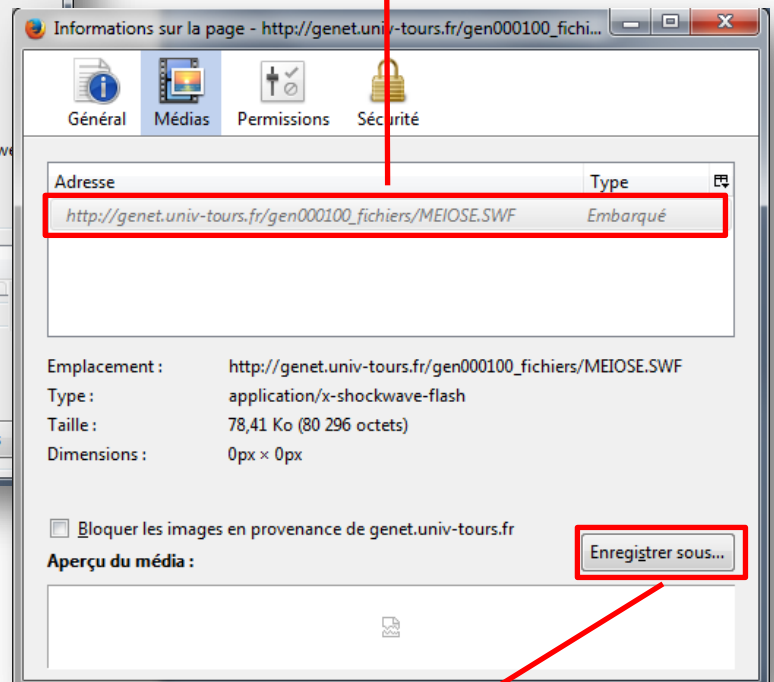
Informations sur la page - http://genet.univ-tours.fr/gen000100_fichiers

Général Médias Permissions Sécurité

| Adresse | Type |
|---|---|
| http://genet.univ-tours.fr/gen000100_fichiers/MEIOSE.SWF | Embarqué |

Emplacement : http://genet.univ-tours.fr/gen000100_fichiers/MEIOSE.SWF
Type : application/x-shockwave-flash
Taille : 78,41 Ko (80 296 octets)
Dimensions : 0px × 0px

Bloquer les images en provenance de genet.univ-tours.fr

Aperçu du média :

Enregistrer sous...